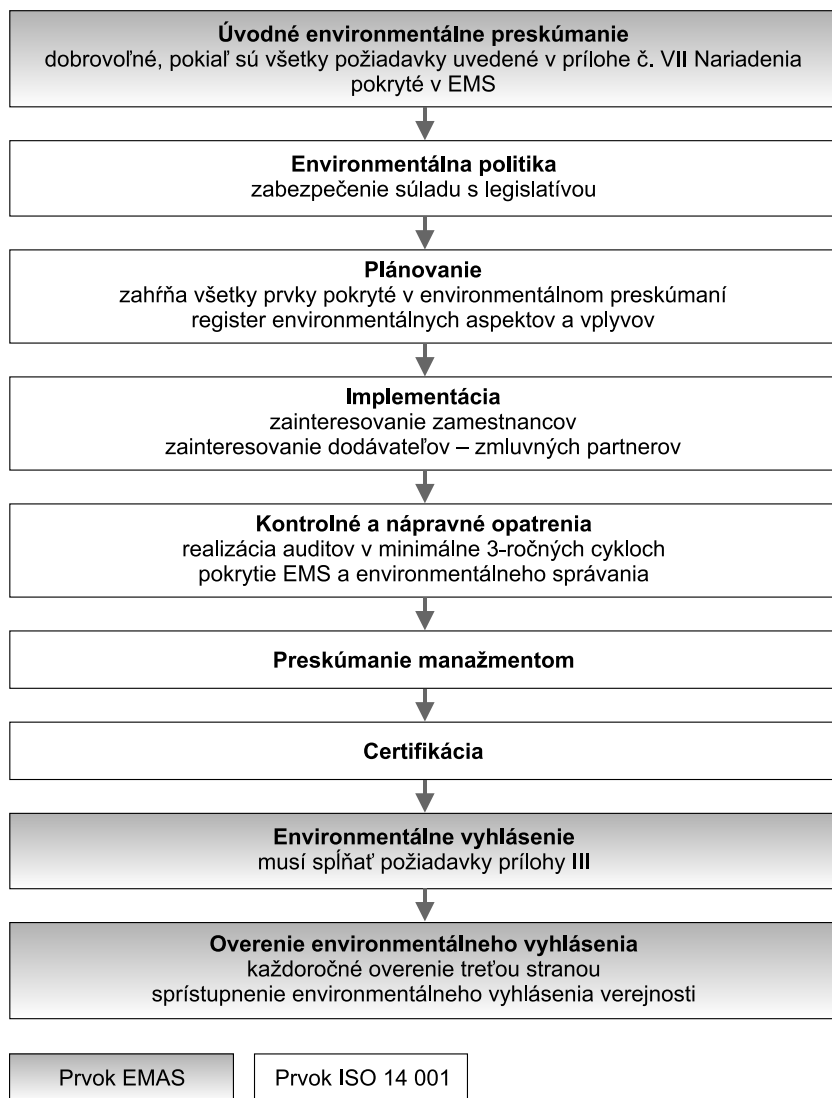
Úvodné environmentálne preskúmanie
dobrovoľné, pokiaľ sú všetky požiadavky uvedené v prílohe č. VII Nariadenia pokryté v EMS

Environmentálna politika
zabezpečenie súladu s legislatívou

Plánovanie
zahŕňa všetky prvky pokryté v environmentálnom preskúmaní
register environmentálnych aspektov a vplyvov

Implementácia
zainteresovanie zamestnancov
zainteresovanie dodávateľov – zmluvných partnerov

Kontrolné a nápravné opatrenia
realizácia auditov v minimálne 3-ročných cykloch
pokrytie EMS a environmentálneho správania

Preskúmanie manažmentom

Certifikácia

Environmentálne vyhlásenie
musí spĺňať požiadavky prílohy III

Overenie environmentálneho vyhlásenia
každoročné overenie treťou stranou
sprístupnenie environmentálneho vyhlásenia verejnosti

Prvok EMAS

Prvok ISO 14 001